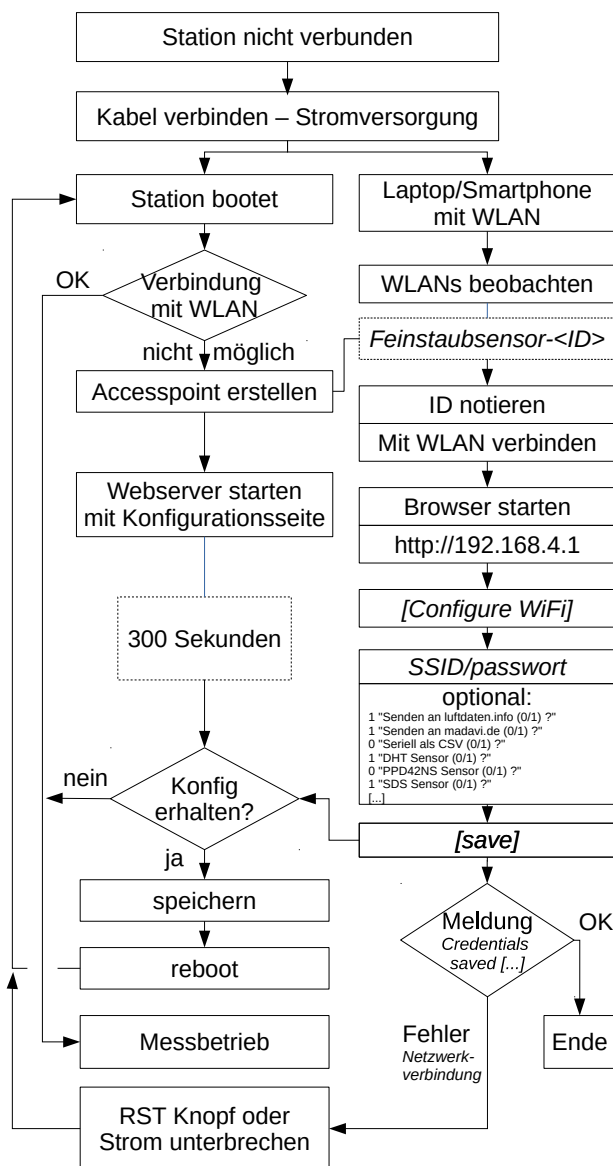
Station nicht verbunden

Kabel verbinden – Stromversorgung

Station bootet

Laptop/Smartphone mit WLAN

OK

Verbindung mit WLAN

WLANs beobachten

nicht möglich

*Feinstaubsensor-<ID>*

Accesspoint erstellen

ID notieren

Mit WLAN verbinden

Webserver starten mit Konfigurationsseite

Browser starten

http://192.168.4.1

*[Configure WiFi]*

300 Sekunden

*SSID/passwort*

optional:
1 "Senden an luftdaten.info (0/1) ?"
1 "Senden an madavi.de (0/1) ?"
0 "Seriell als CSV (0/1) ?"
1 "DHT Sensor (0/1) ?"
0 "PPD42NS Sensor (0/1) ?"
1 "SDS Sensor (0/1) ?"
[...]

nein

Konfig erhalten?

*[save]*

ja

speichern

Meldung
*Credentials saved [...]*

OK

reboot

Messbetrieb

Fehler
*Netzwerkverbindung*

Ende

RST Knopf oder Strom unterbrechen